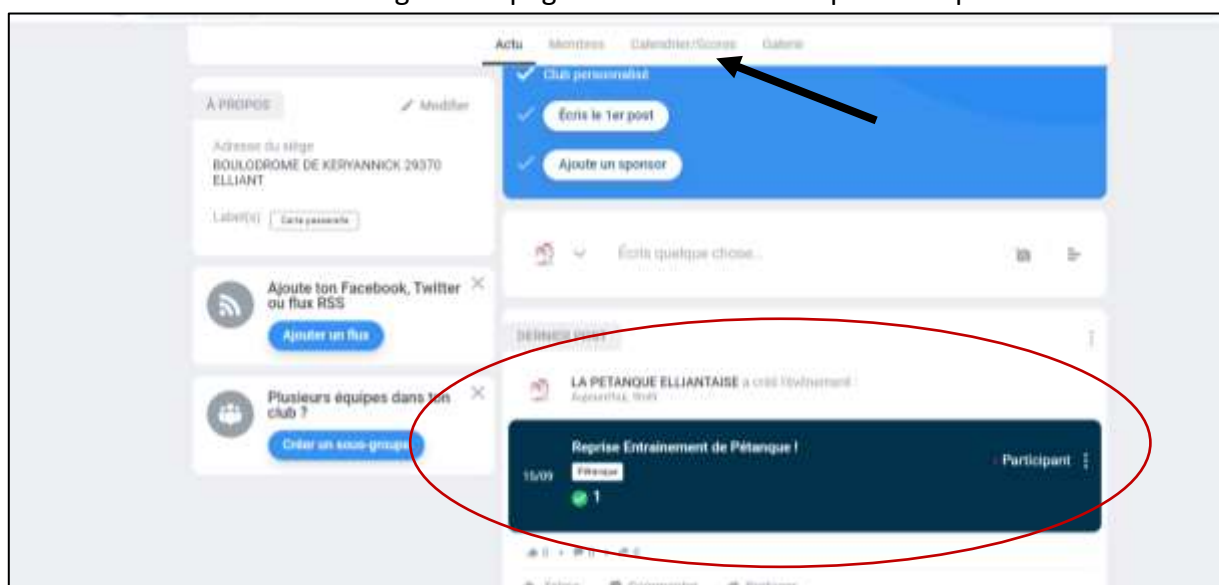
Actu Membres Calendrier/Scores Galerie

Club personnalisé

Écris le 1er post

Ajoute un sponsor

À PROPOS

Modifier

Adresse du siège
BOULODROME DE KERYANNICK 29370 ELLIANT

Label(s) Carte passerelle

Écris quelque chose...

Ajoute ton Facebook, Twitter ou flux RSS

Ajouter un flux

DERNIER POST

LA PETANQUE ELLIANTAISE a créé l'événement
Aujourd'hui, 9h45

Plusieurs équipes dans ton club ?

Créer un sous-groupe

Reprise Entrainement de Pétanque !

15/09

Pétanque

1

Participant

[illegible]